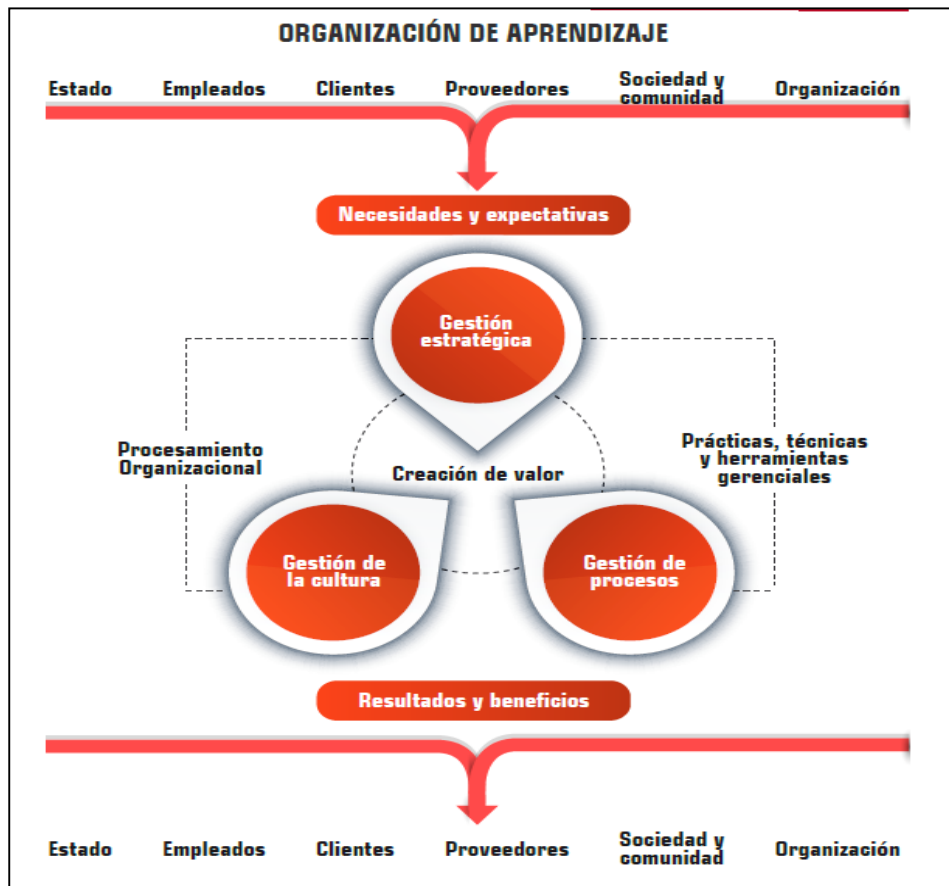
ORGANIZACIÓN DE APRENDIZAJE

Estado Empleados Clientes Proveedores Sociedad y comunidad Organización

Necesidades y expectativas

Gestión estratégica

Procesamiento Organizacional

Creación de valor

Prácticas, técnicas y herramientas gerenciales

Gestión de la cultura

Gestión de procesos

Resultados y beneficios

Estado Empleados Clientes Proveedores Sociedad y comunidad Organización